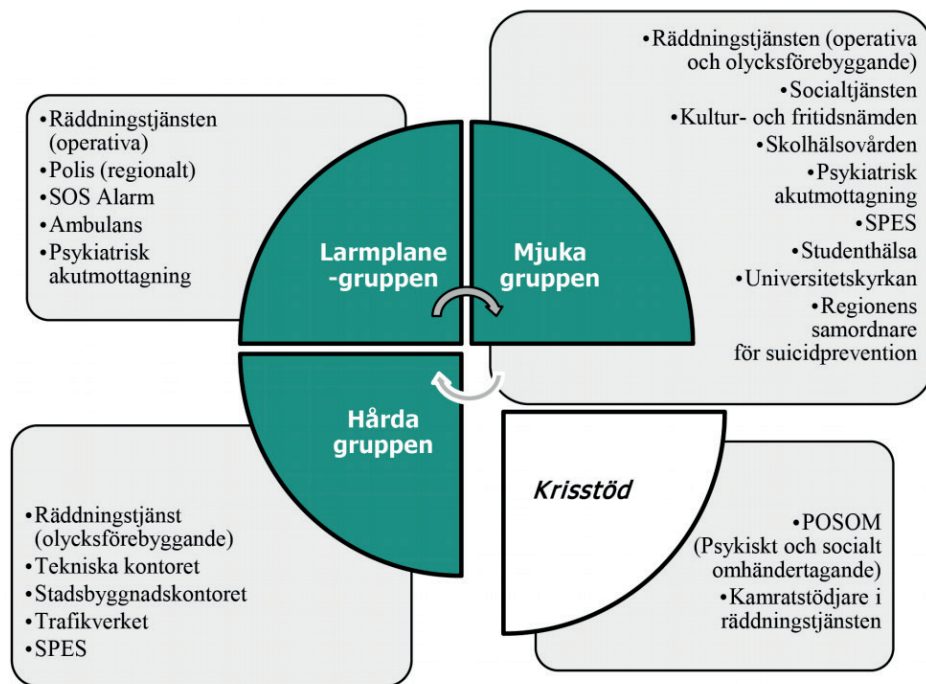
•Räddningstjänsten (operativa)
•Polis (regionalt)
•SOS Alarm
•Ambulans
•Psykiatrisk akutmottagning

•Räddningstjänsten (operativa och olycksförebyggande)
•Socialtjänsten
•Kultur- och fritidsnämden
•Skolhälsovården
•Psykiatrisk akutmottagning
•SPES
•Studenthälsa
•Universitetskyrkan
•Regionens samordnare för suicidprevention

Larmplane -gruppen

Mjuka gruppen

Hårda gruppen

Krisstöd

•Räddningstjänst (olycksförebyggande)
•Tekniska kontoret
•Stadsbyggnadskontoret
•Trafikverket
•SPES

•POSOM (Psykiskt och socialt omhändertagande)
•Kamratstödjare i räddningstjänsten